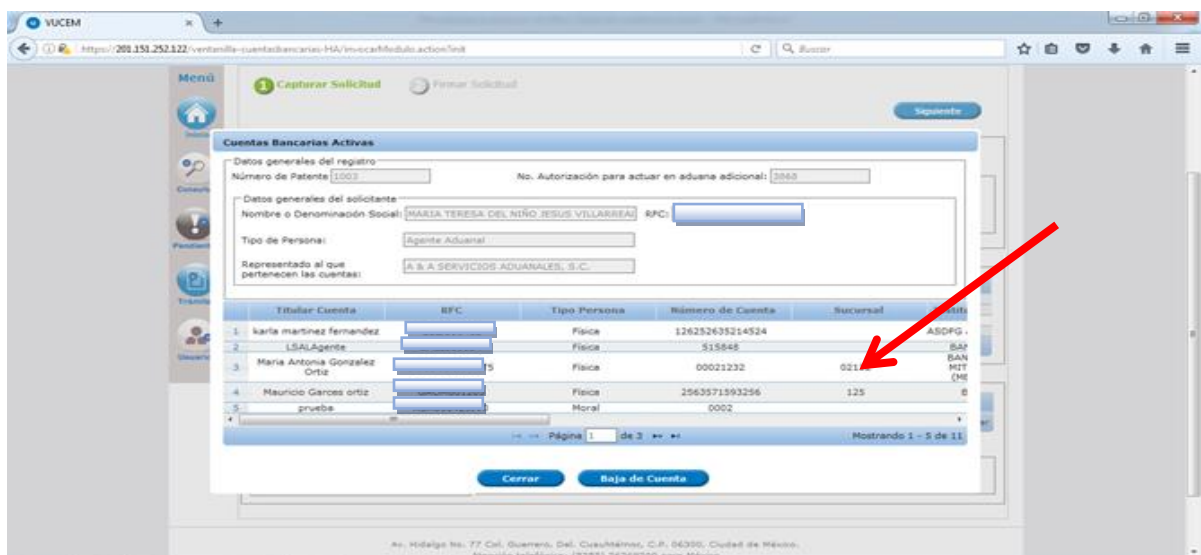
VUCEM

https://201.151.252.122/ventanilla-cuentasbancarias-HA/invocarModulo.action?init

Buscar

Menú

Inicio

Consulta

Pendientes

Trámites

Usuario

1 Capturar Solicitud

2 Firmar Solicitud

Siguiente

Cuentas Bancarias Activas

Datos generales del registro

Número de Patente 1003

No. Autorización para actuar en aduana adicional: 3868

Datos generales del solicitante

Nombre o Denominación Social: MARIA TERESA DEL NIÑO JESUS VILLARREAL

RFC:

Tipo de Persona: Agente Aduanal

Representado al que pertenecen las cuentas: A & A SERVICIOS ADUANALES, S.C.

| | Titular Cuenta | RFC | Tipo Persona | Número de Cuenta | Sucursal | Instit |
|---|---|---|---|---|---|---|
| 1 | karla martinez fernandez | | Fisica | 126252635214524 | | ASDFG |
| 2 | LSALAgente | | Fisica | 515848 | | BAN |
| 3 | Maria Antonia Gonzalez Ortiz | 5 | Fisica | 00021232 | 021 | BAN MIT (ME |
| 4 | Mauricio Garces ortiz | | Fisica | 2563571593256 | 125 | B |
| 5 | prueba | | Moral | 0002 | | |

Página 1 de 3

Mostrando 1 - 5 de 11

Cerrar

Baja de Cuenta

Av. Hidalgo No. 77 Col. Guerrero, Del. Cuauhtémoc, C.P. 06300, Ciudad de México.